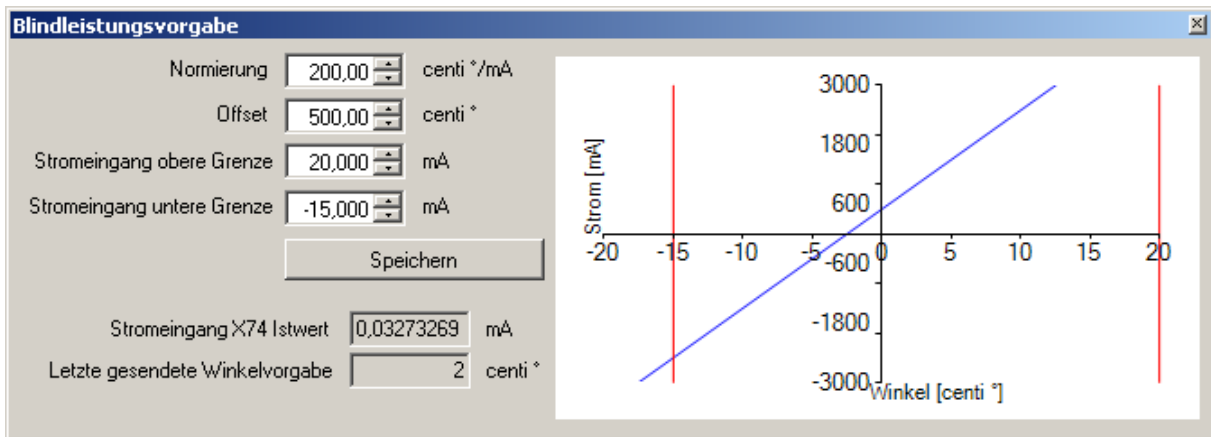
Blindleistungsvorgabe

Normierung 200,00 centi °/mA

Offset 500,00 centi °

Stromeingang obere Grenze 20,000 mA

Stromeingang untere Grenze -15,000 mA

Speichern

Stromeingang X74 Istwert 0,03273269 mA

Letzte gesendete Winkelvorgabe 2 centi °

3000
1800
600
-600
-1800
-3000
Strom [mA]
-20 -15 -10 -5 0 5 10 15 20
Winkel [centi °]